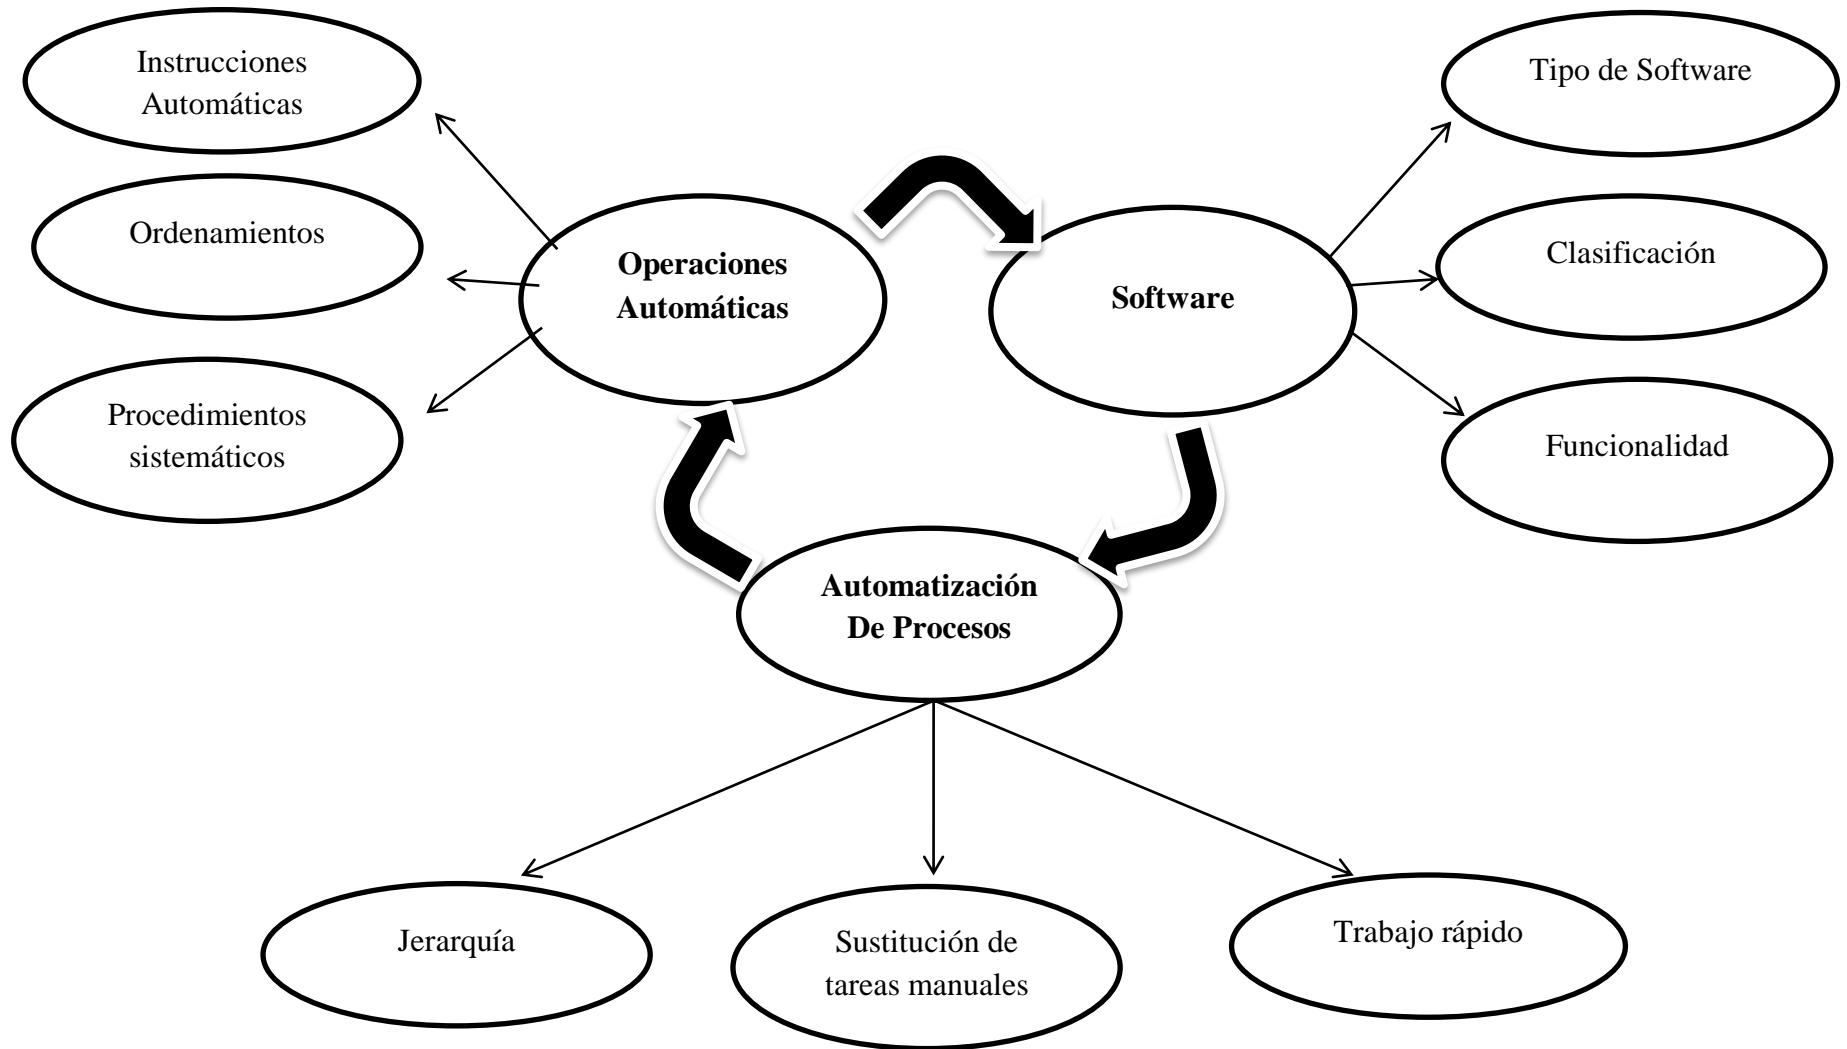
Instrucciones Automáticas

Ordenamientos

Procedimientos sistemáticos

**Operaciones Automáticas**

**Software**

Tipo de Software

Clasificación

Funcionalidad

**Automatización De Procesos**

Jerarquía

Sustitución de tareas manuales

Trabajo rápido